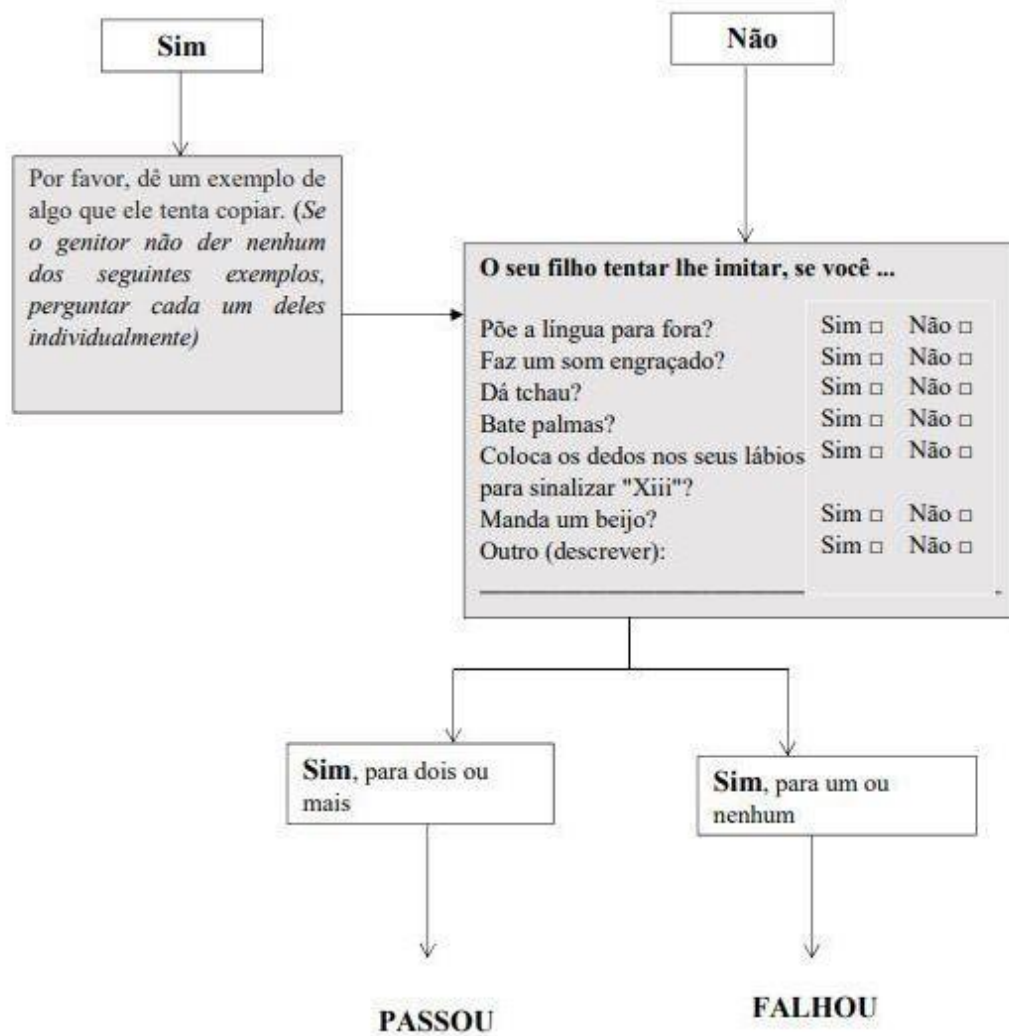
Sim

Não

Por favor, dê um exemplo de algo que ele tenta copiar. (Se o genitor não der nenhum dos seguintes exemplos, perguntar cada um deles individualmente)

O seu filho tentar lhe imitar, se você ...

| | | |
|---|---|---|
| Põe a língua para fora? | Sim □ | Não □ |
| Faz um som engraçado? | Sim □ | Não □ |
| Dá tchau? | Sim □ | Não □ |
| Bate palmas? | Sim □ | Não □ |
| Coloca os dedos nos seus lábios para sinalizar "Xiii"? | Sim □ | Não □ |
| Manda um beijo? | Sim □ | Não □ |
| Outro (descrever): | Sim □ | Não □ |

Sim, para dois ou mais

Sim, para um ou nenhum

PASSOU

FALHOU